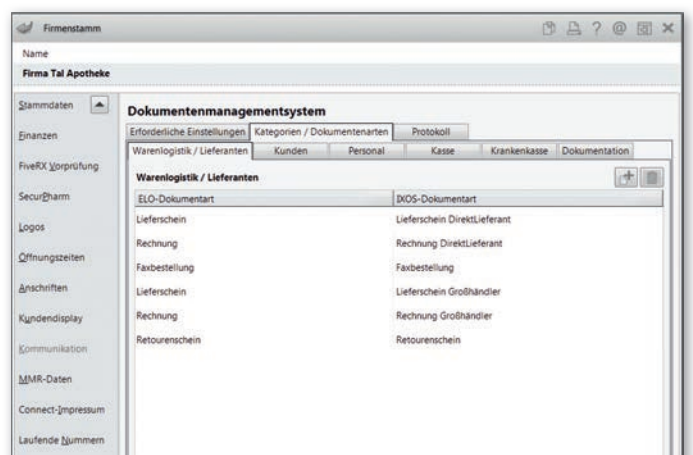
Firmenstamm

Name

Firma Tal Apotheke

Stammdaten

Finanzen

FiveRX Vorprüfung

SecurPharm

Logos

Öffnungszeiten

Anschriften

Kundendisplay

Kommunikation

MMR-Daten

Connect-Impressum

Laufende Nummern

Dokumentenmanagementsystem

Erforderliche Einstellungen | Kategorien / Dokumentenarten | Protokoll

Warenlogistik / Lieferanten | Kunden | Personal | Kasse | Krankenkasse | Dokumentation

Warenlogistik / Lieferanten

| ELO-Dokumentart | IXOS-Dokumentart |
|---|---|
| Lieferschein | Lieferschein DirektLieferant |
| Rechnung | Rechnung DirektLieferant |
| Faxbestellung | Faxbestellung |
| Lieferschein | Lieferschein Großhändler |
| Rechnung | Rechnung Großhändler |
| Retourenschein | Retourenschein |